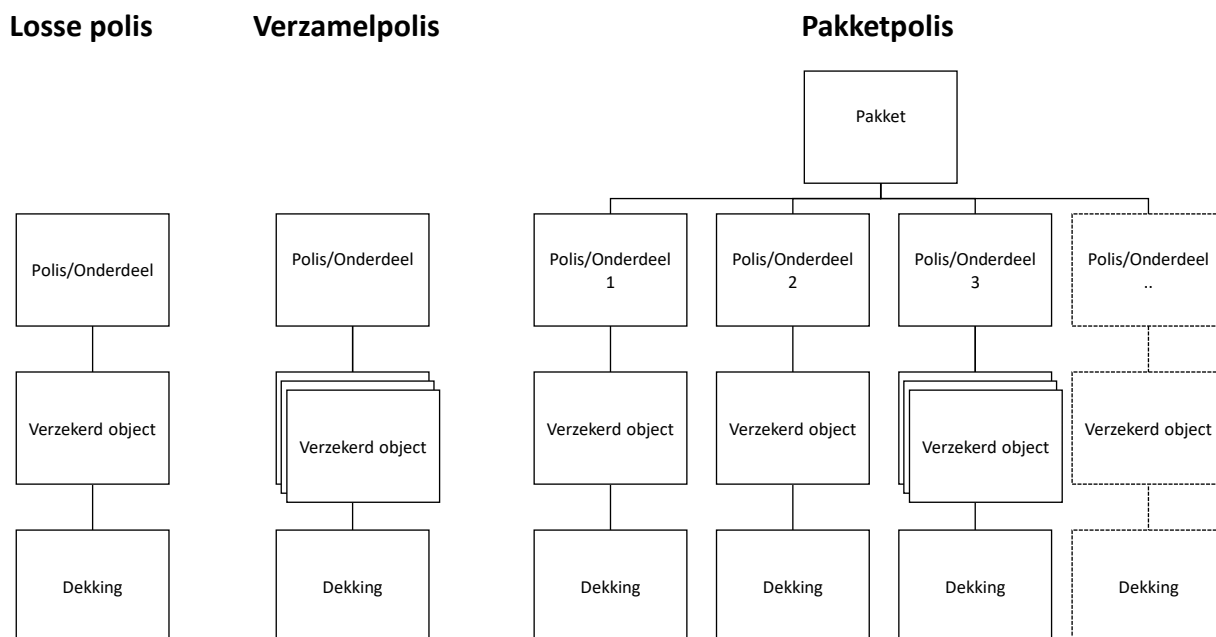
Losse polis

Polis/Onderdeel

Verzekerd object

Dekking

Verzamelpolis

Polis/Onderdeel

Verzekerd object

Dekking

Pakketpolis

Pakket

Polis/Onderdeel 1

Verzekerd object

Dekking

Polis/Onderdeel 2

Verzekerd object

Dekking

Polis/Onderdeel 3

Verzekerd object

Dekking

Polis/Onderdeel ..

Verzekerd object

Dekking